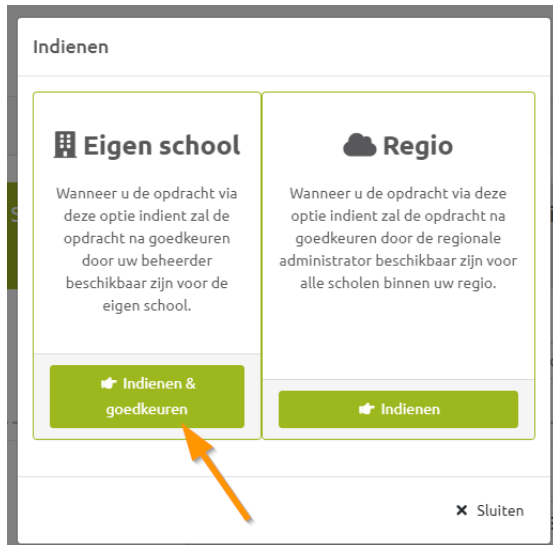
Indienen

Eigen school

Wanneer u de opdracht via deze optie indient zal de opdracht na goedkeuren door uw beheerder beschikbaar zijn voor de eigen school.

Indienen & goedkeuren

Regio

Wanneer u de opdracht via deze optie indient zal de opdracht na goedkeuren door de regionale administrator beschikbaar zijn voor alle scholen binnen uw regio.

Indienen

× Sluiten